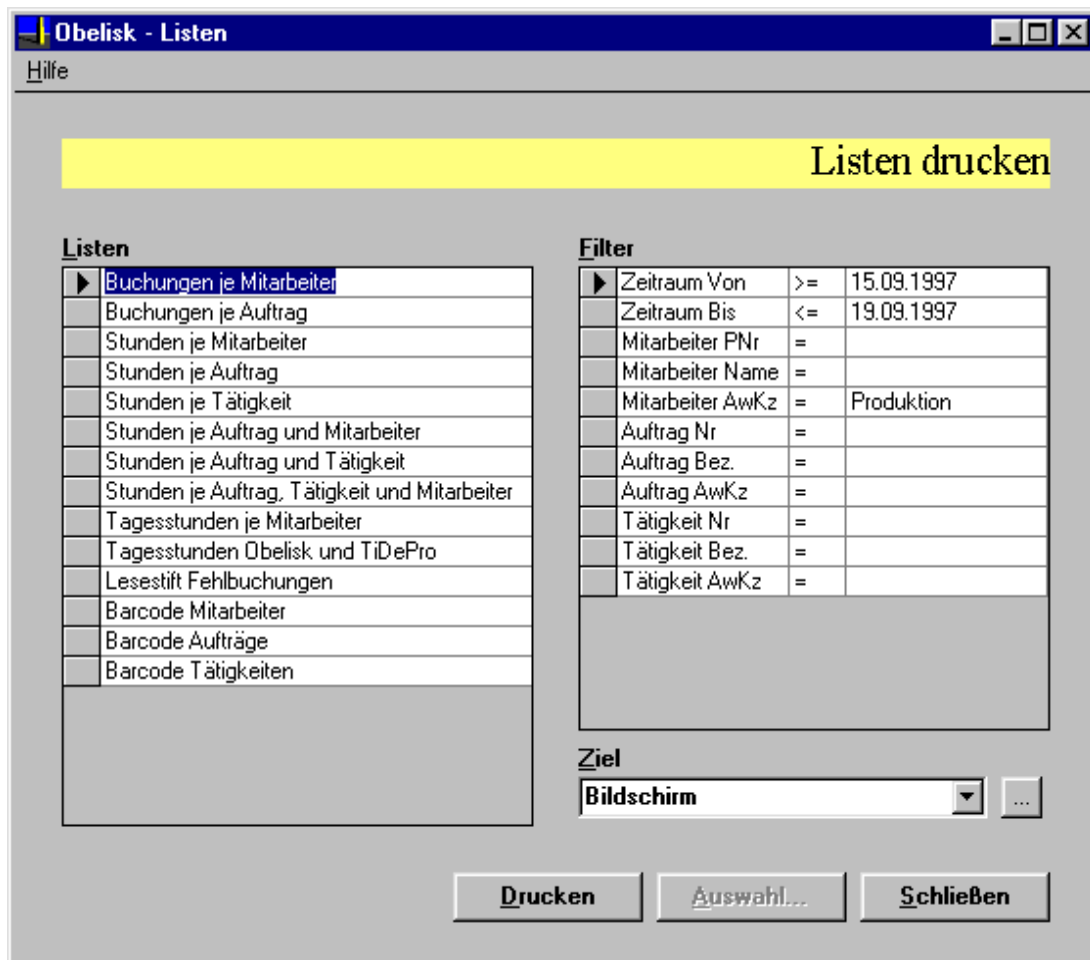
Obelisk - Listen

Hilfe

Listen drucken

Listen

Buchungen je Mitarbeiter
Buchungen je Auftrag
Stunden je Mitarbeiter
Stunden je Auftrag
Stunden je Tätigkeit
Stunden je Auftrag und Mitarbeiter
Stunden je Auftrag und Tätigkeit
Stunden je Auftrag, Tätigkeit und Mitarbeiter
Tagesstunden je Mitarbeiter
Tagesstunden Obelisk und TiDePro
Lesestift Fehlbuchungen
Barcode Mitarbeiter
Barcode Aufträge
Barcode Tätigkeiten

Filter

| | | |
|---|---|---|
| Zeitraum Von | >= | 15.09.1997 |
| Zeitraum Bis | <= | 19.09.1997 |
| Mitarbeiter PNr | = | |
| Mitarbeiter Name | = | |
| Mitarbeiter AwKz | = | Produktion |
| Auftrag Nr | = | |
| Auftrag Bez. | = | |
| Auftrag AwKz | = | |
| Tätigkeit Nr | = | |
| Tätigkeit Bez. | = | |
| Tätigkeit AwKz | = | |

Ziel

Bildschirm

...

Drucken Auswahl... Schließen